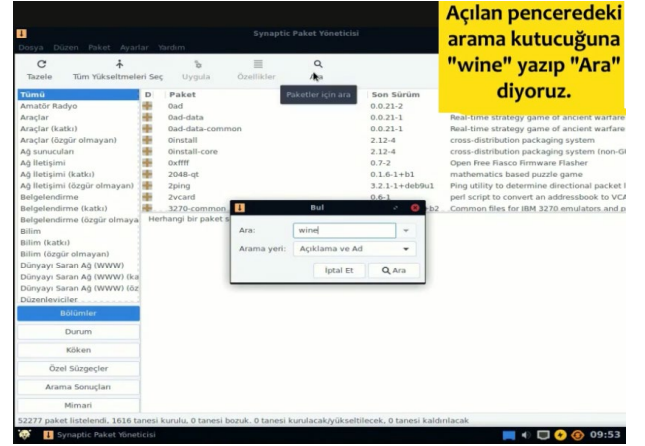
Açılan penceredeki arama kutucuğuna "wine" yazıp "Ara" diyoruz.

Synaptic Paket Yöneticisi

Dosya Düzen Paket Ayarlar Yardım

Tazele Tüm Yükseltmeleri Seç Uygula Özellikler Ara

Paketler için ara

| Tümü |
|---|
| Amatör Radyo |
| Araçlar |
| Araçlar (katkı) |
| Araçlar (özgür olmayan) |
| Ağ sunucuları |
| Ağ İletişimi |
| Ağ İletişimi (katkı) |
| Ağ İletişimi (özgür olmayan) |
| Belgelendirme |
| Belgelendirme (katkı) |
| Belgelendirme (özgür olmaya |
| Bilim |
| Bilim (katkı) |
| Bilim (özgür olmayan) |
| Dünyayı Saran Ağ (WWW) |
| Dünyayı Saran Ağ (WWW) (ka |
| Dünyayı Saran Ağ (WWW) (öz |
| Düzenleyiciler |

Bölümler
Durum
Köken
Özel Süzgeçler
Arama Sonuçları
Mimari

| D | Paket | Son Sürüm | |
|---|---|---|---|
| | 0ad | 0.0.21-2 | Real-time strategy game of ancient warfare |
| | 0ad-data | 0.0.21-1 | Real-time strategy game of ancient warfare |
| | 0ad-data-common | 0.0.21-1 | Real-time strategy game of ancient warfare |
| | 0install | 2.12-4 | cross-distribution packaging system |
| | 0install-core | 2.12-4 | cross-distribution packaging system (non-GU |
| | 0xffff | 0.7-2 | Open Free Fiasco Firmware Flasher |
| | 2048-qt | 0.1.6-1+b1 | mathematics based puzzle game |
| | 2ping | 3.2.1-1+deb9u1 | Ping utility to determine directional packet l |
| | 2vcard | 0.6-1 | perl script to convert an addressbook to VCA |
| | 3270-common | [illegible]+b2 | Common files for IBM 3270 emulators and p |

Herhangi bir paket s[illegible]

Bul

Ara: wine
Arama yeri: Açıklama ve Ad
İptal Et Ara

52277 paket listelendi, 1616 tanesi kurulu, 0 tanesi bozuk. 0 tanesi kurulacak/yükseltilecek, 0 tanesi kaldırılacak

Synaptic Paket Yöneticisi 09:53